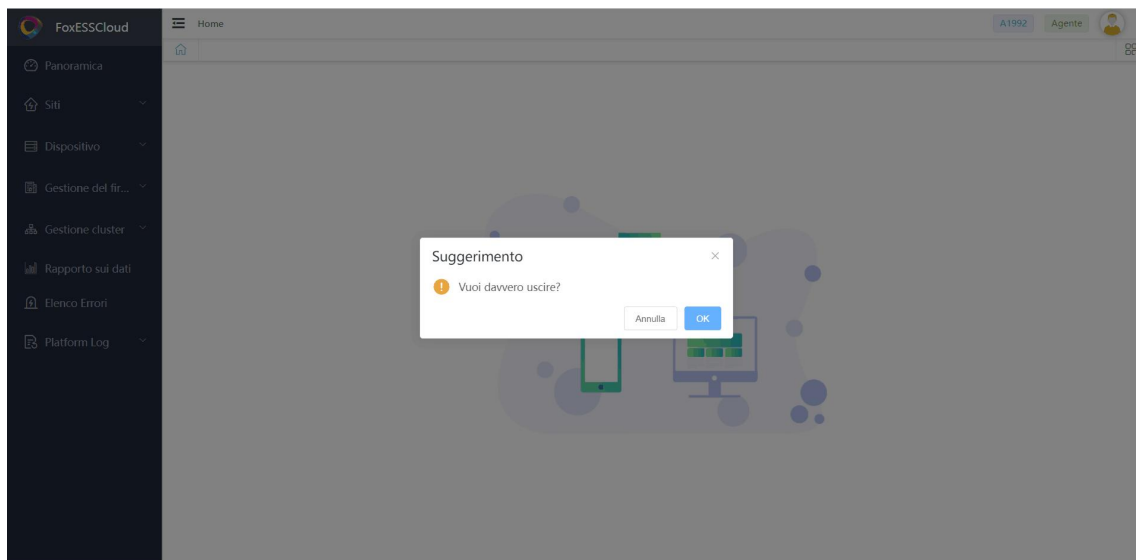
FoxESSCloud

Panoramica

Siti

Dispositivo

Gestione del fir...

Gestione cluster

Rapporto sui dati

Elenco Errori

Platform Log

Home

A1992 Agente

Suggerimento

×

Vuoi davvero uscire?

Annulla OK